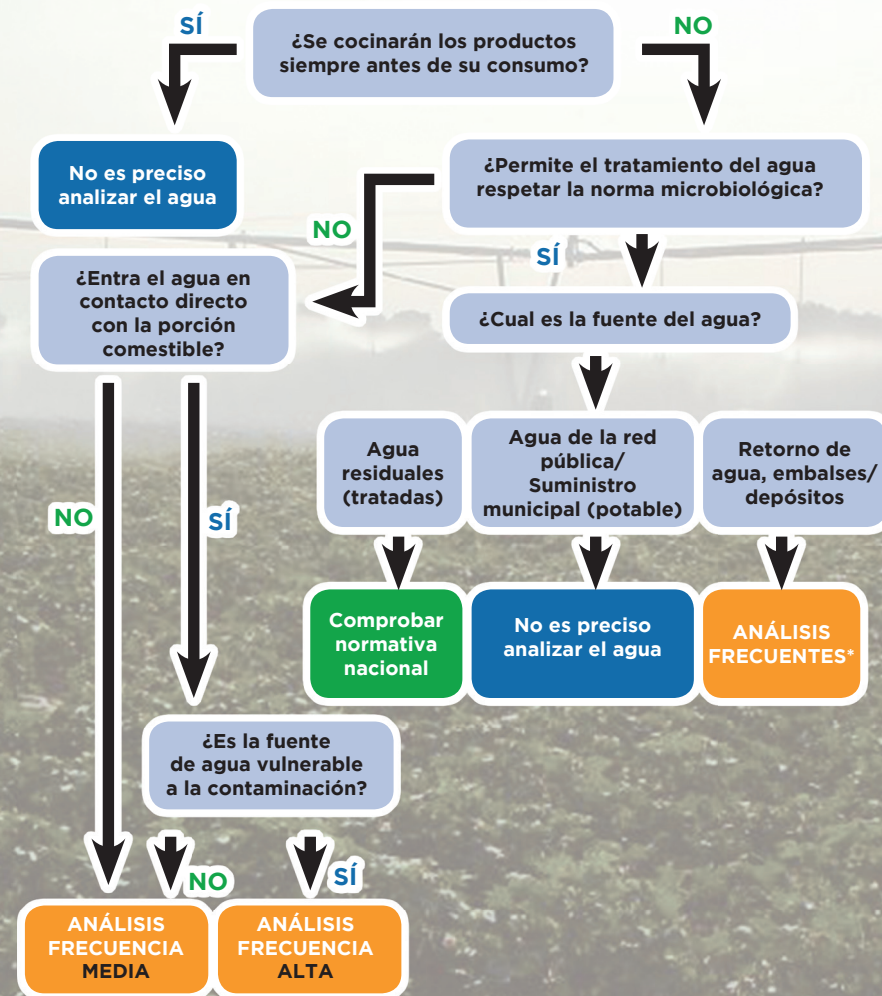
¿Se cocinarán los productos siempre antes de su consumo?

SÍ

NO

No es preciso analizar el agua

¿Permite el tratamiento del agua respetar la norma microbiológica?

NO

SÍ

¿Entra el agua en contacto directo con la porción comestible?

¿Cual es la fuente del agua?

Agua residuales (tratadas)

Agua de la red pública/ Suministro municipal (potable)

Retorno de agua, embalses/ depósitos

NO

SÍ

Comprobar normativa nacional

No es preciso analizar el agua

ANÁLISIS FRECUENTES*

¿Es la fuente de agua vulnerable a la contaminación?

NO

SÍ

ANÁLISIS FRECUENCIA MEDIA

ANÁLISIS FRECUENCIA ALTA